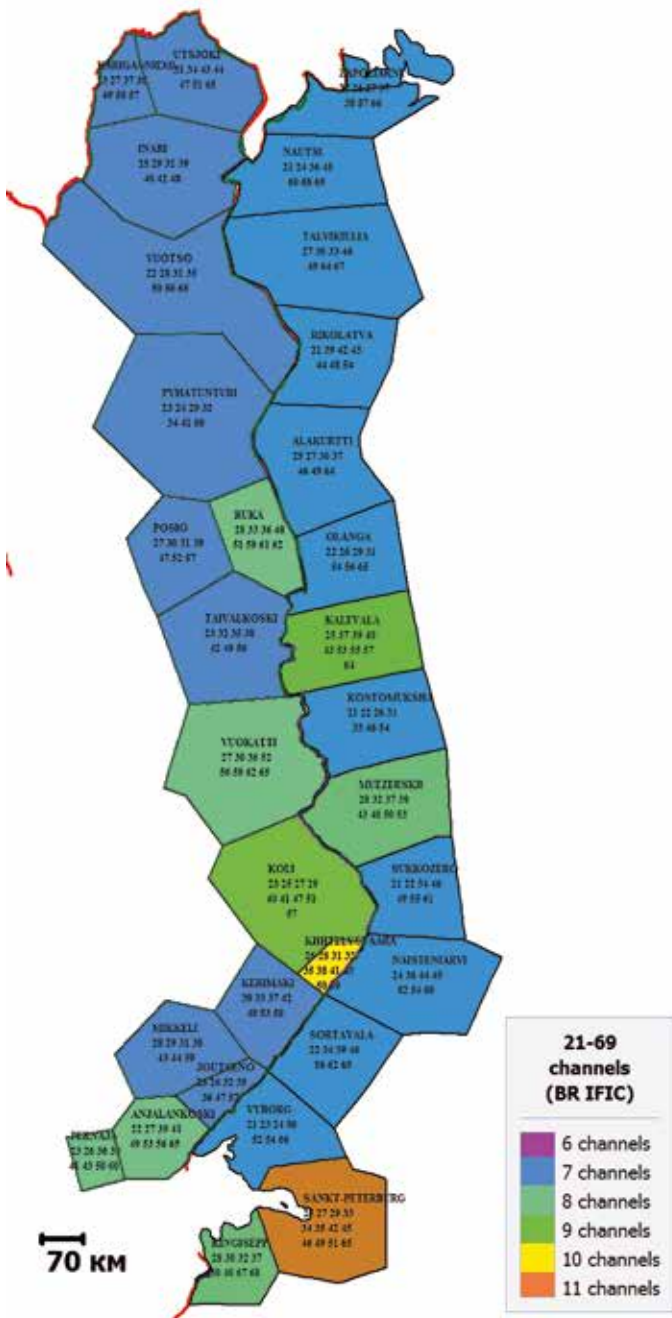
KARIGASNIEMI
23 27 37 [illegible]
49 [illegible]

UTSJOKI
21 34 43 44
47 51 65

ZAPOLYARNY
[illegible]
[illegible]

INARI
25 29 31 39
40 42 48

NAUTSI
23 24 36 40
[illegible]

TALVIKILLIA
27 30 33 46
49 64 67

VUOTSO
22 28 31 35
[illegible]

RIKOLATVA
21 29 42 45
44 48 54

PYHATUNTURI
23 24 29 32
34 41 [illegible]

ALAKURTTI
25 27 30 37
46 49 64

POSIO
27 30 31 38
47 52 67

RUKA
28 33 36 40
51 58 61 62

OLANGA
22 26 29 31
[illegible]

TAIVALKOSKI
23 32 36 38
42 48 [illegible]

KALEVALA
25 27 39 41
43 53 55 57
64

KOSTOMUKSHA
21 22 26 31
35 46 54

VUOKATTI
27 30 36 52
56 59 62 65

MUEZERSKII
28 32 37 39
43 48 50 53

KOLI
23 25 27 29
40 41 47 51
67

SUKKOZERO
21 22 34 40
49 55 61

KIHTELYSVAARA
25 28 31 33
36 38 41 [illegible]
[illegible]

NAISTENIARVI
24 36 44 45
52 54 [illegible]

KERIMAKI
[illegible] 33 37 42
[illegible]

MIKKELI
28 29 31 36
43 44 59

SORTAVALA
22 34 39 46
50 62 65

JOUTSENO
23 26 32 35
36 47 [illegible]

ANJALANKOSKI
22 27 39 41
49 53 56 65

PERNAJA
23 26 30 35
41 43 50 60

VYBORG
21 23 24 30
52 54 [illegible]

SANKT-PETERBURG
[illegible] 27 29 33
34 35 42 45
46 49 51 65

KINGISEPP
25 30 32 37
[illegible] 46 67 68

70 KM

21-69
channels
(BR IFIC)

6 channels
7 channels
8 channels
9 channels
10 channels
11 channels